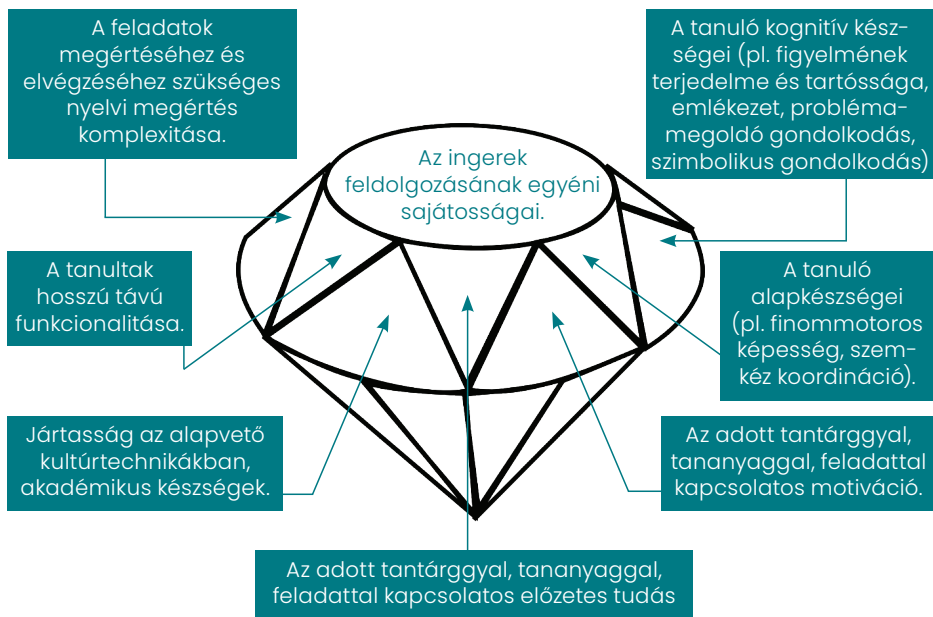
A feladatok megértéséhez és elvégzéséhez szükséges nyelvi megértés komplexitása.

A tanuló kognitív készségei (pl. figyelmének terjedelme és tartóssága, emlékezet, problémamegoldó gondolkodás, szimbolikus gondolkodás)

Az ingerek feldolgozásának egyéni sajátosságai.

A tanultak hosszú távú funkcionalitása.

A tanuló alapkészségei (pl. finommotoros képesség, szem-kéz koordináció).

Jártasság az alapvető kultúrtechnikákban, akadémikus készségek.

Az adott tantárggyal, tananyaggal, feladattal kapcsolatos motiváció.

Az adott tantárggyal, tananyaggal, feladattal kapcsolatos előzetes tudás